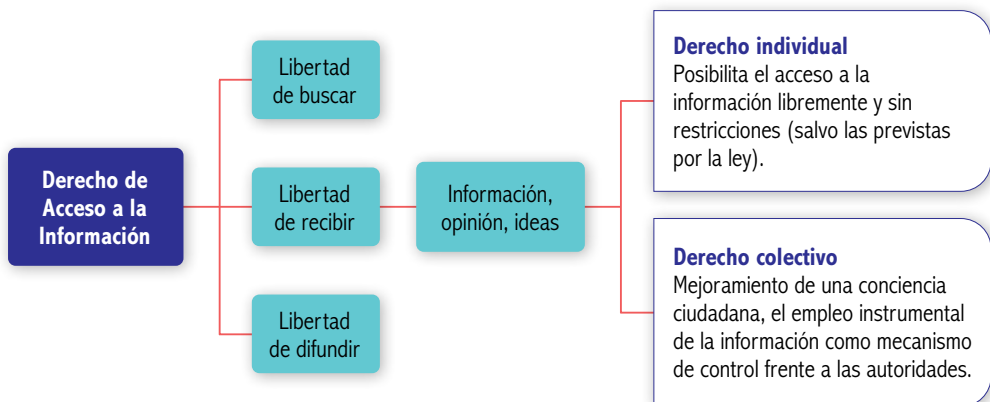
Derecho de Acceso a la Información

Libertad de buscar

Libertad de recibir

Libertad de difundir

Información, opinión, ideas

Derecho individual
Posibilita el acceso a la información libremente y sin restricciones (salvo las previstas por la ley).

Derecho colectivo
Mejoramiento de una conciencia ciudadana, el empleo instrumental de la información como mecanismo de control frente a las autoridades.